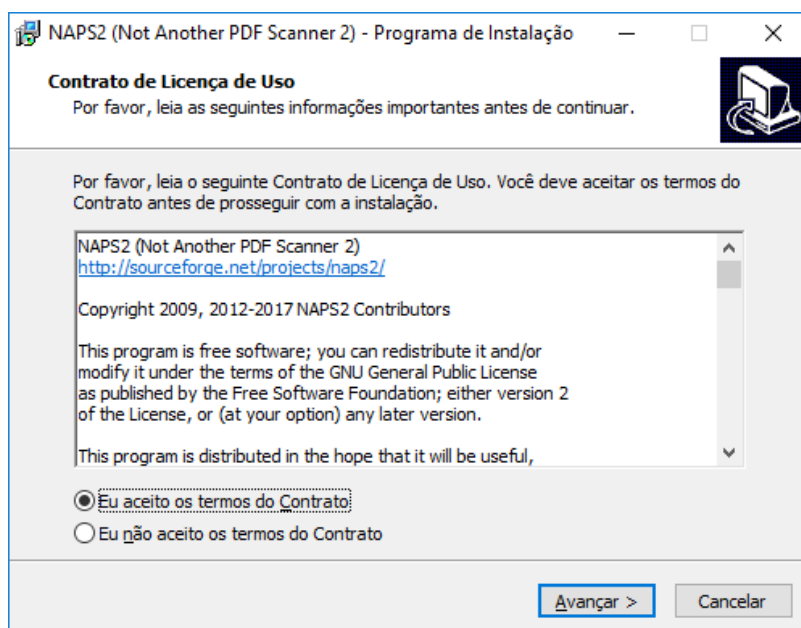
NAPS2 (Not Another PDF Scanner 2) - Programa de Instalação

Contrato de Licença de Uso
Por favor, leia as seguintes informações importantes antes de continuar.

Por favor, leia o seguinte Contrato de Licença de Uso. Você deve aceitar os termos do Contrato antes de prosseguir com a instalação.

NAPS2 (Not Another PDF Scanner 2)
http://sourceforge.net/projects/naps2/

Copyright 2009, 2012-2017 NAPS2 Contributors

This program is free software; you can redistribute it and/or modify it under the terms of the GNU General Public License as published by the Free Software Foundation; either version 2 of the License, or (at your option) any later version.

This program is distributed in the hope that it will be useful,

Eu aceito os termos do Contrato
Eu não aceito os termos do Contrato

Avançar >
Cancelar